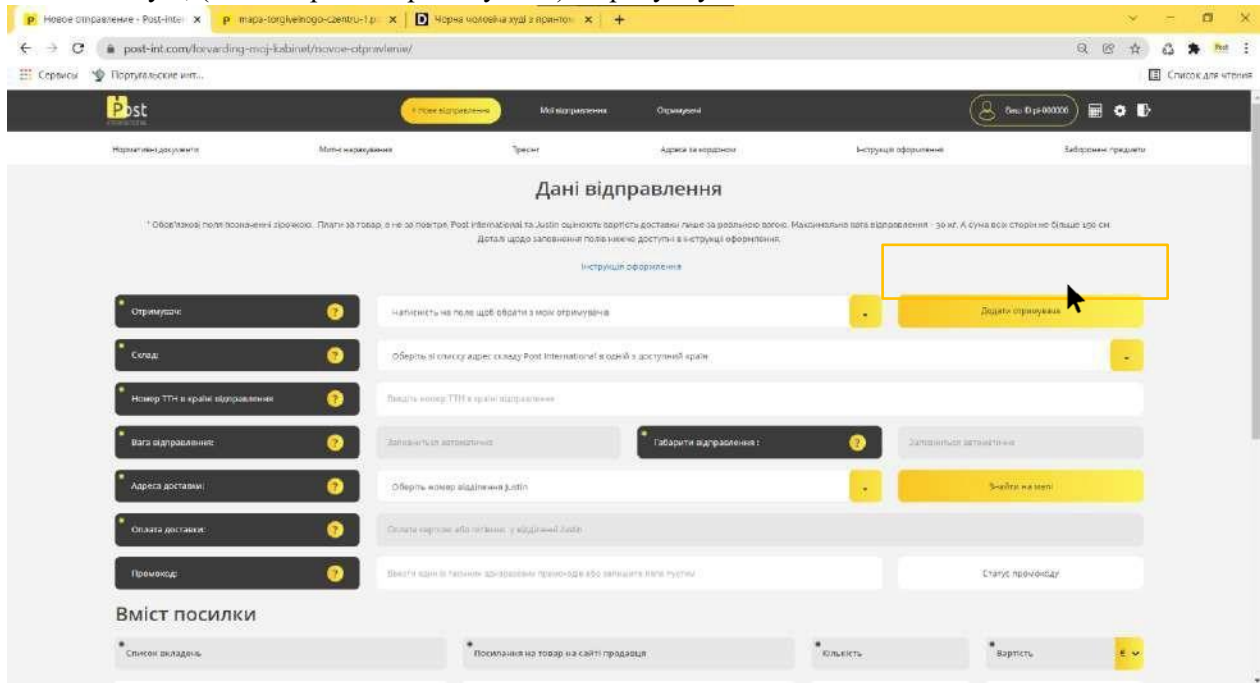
Новое отправление - Post-inter ×
mapa-torgivelnogo-czentru-1.p ×
Чорна жіноча худі з принтом ×
+

post-int.com/forvarding-moj-kabinet/novoe-otpravlenie/

Сервисы
Португальские инт...
Список для чтения

Post
+ Нове відправлення
Мої відправлення
Отримувачі
Ваш ID pi-000000

Нормативні документи
Митні нарахування
Трекінг
Адреси за кордоном
Інструкція оформлення
Заборонені предмети

Дані відправлення

* Обов'язкові поля позначені зірочкою. Плати за товар, а не за повітря. Post International та Justin оцінюють вартість доставки лише за реальною вагою. Максимальна вага відправлення - 30 кг. А сума всіх сторін не більше 150 см. Деталі щодо заповнення полів нижче доступні в інструкції оформлення.

Інструкція оформлення

Отримувач:
Натисніть на поле щоб обрати з моїх отримувачів
Додати отримувача

Склад:
Оберіть зі списку адрес складу Post International в одній з доступних країн

Номер ТТН в країні відправлення
Введіть номер ТТН в країні відправлення

Вага відправлення:
Заповнюється автоматично
Габарити відправлення :
Заповнюється автоматично

Адреса доставки:
Оберіть номер відділення Justin
Знайти на мапі

Оплата доставки:
Оплата карткою або готівкою у відділенні Justin

Промокод:
Введіть один із готових одноразових промокодів або залишіть поле пустим
Статус промокоду

Вміст посилки

Список вкладень
Посилання на товар на сайті продавця
Кількість
Вартість
€